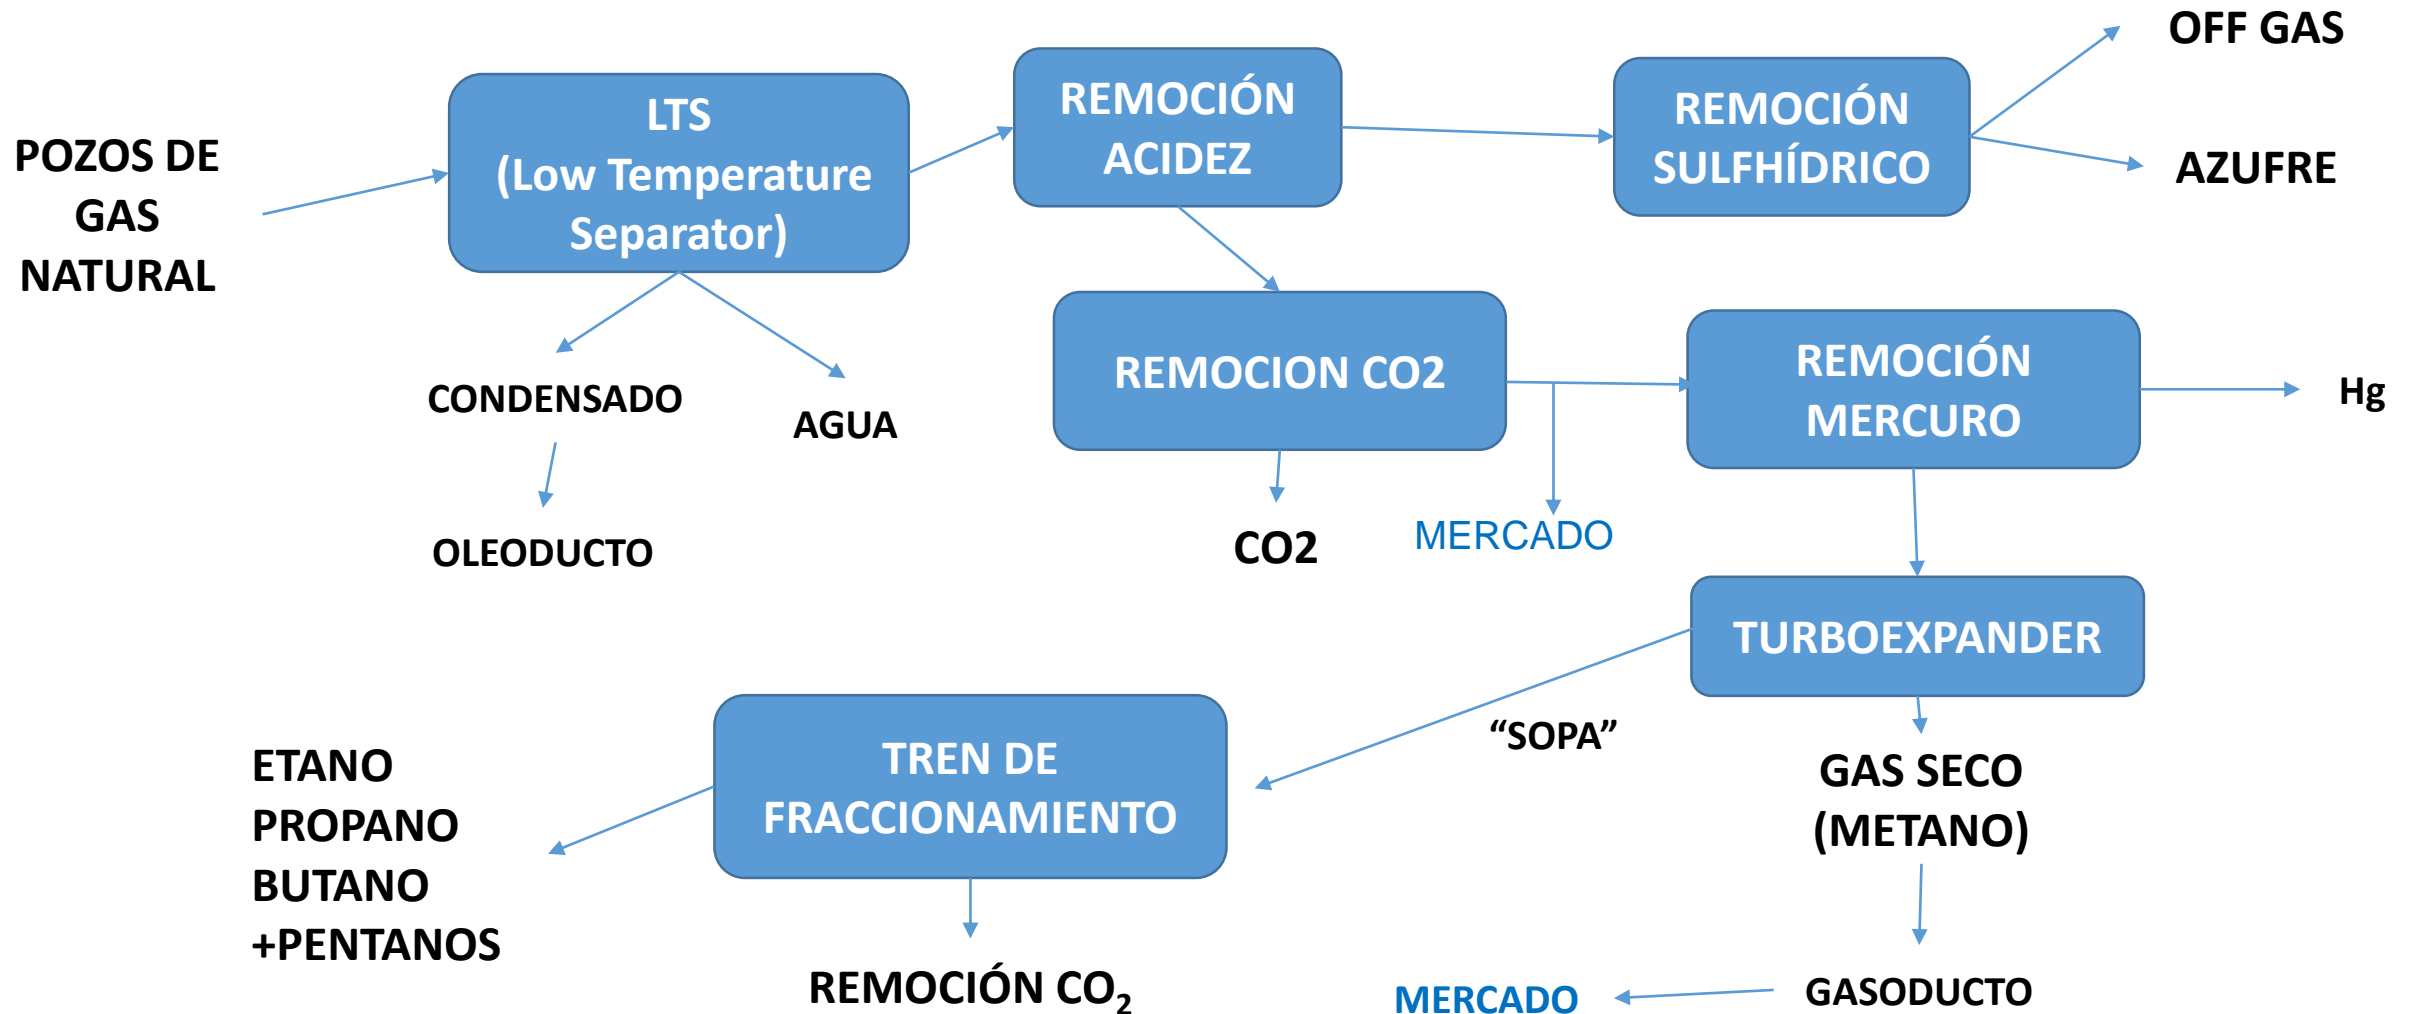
POZOS DE GAS NATURAL

LTS
(Low Temperature Separator)

REMOCIÓN ACIDEZ

REMOCIÓN SULFHÍDRICO

OFF GAS

AZUFRE

CONDENSADO

AGUA

OLEODUCTO

REMOCION CO2

CO2

MERCADO

REMOCIÓN MERCURO

Hg

TURBOEXPANDER

"SOPA"

GAS SECO (METANO)

GASODUCTO

MERCADO

TREN DE FRACCIONAMIENTO

ETANO
PROPANO
BUTANO
+PENTANOS

REMOCIÓN $CO_2$